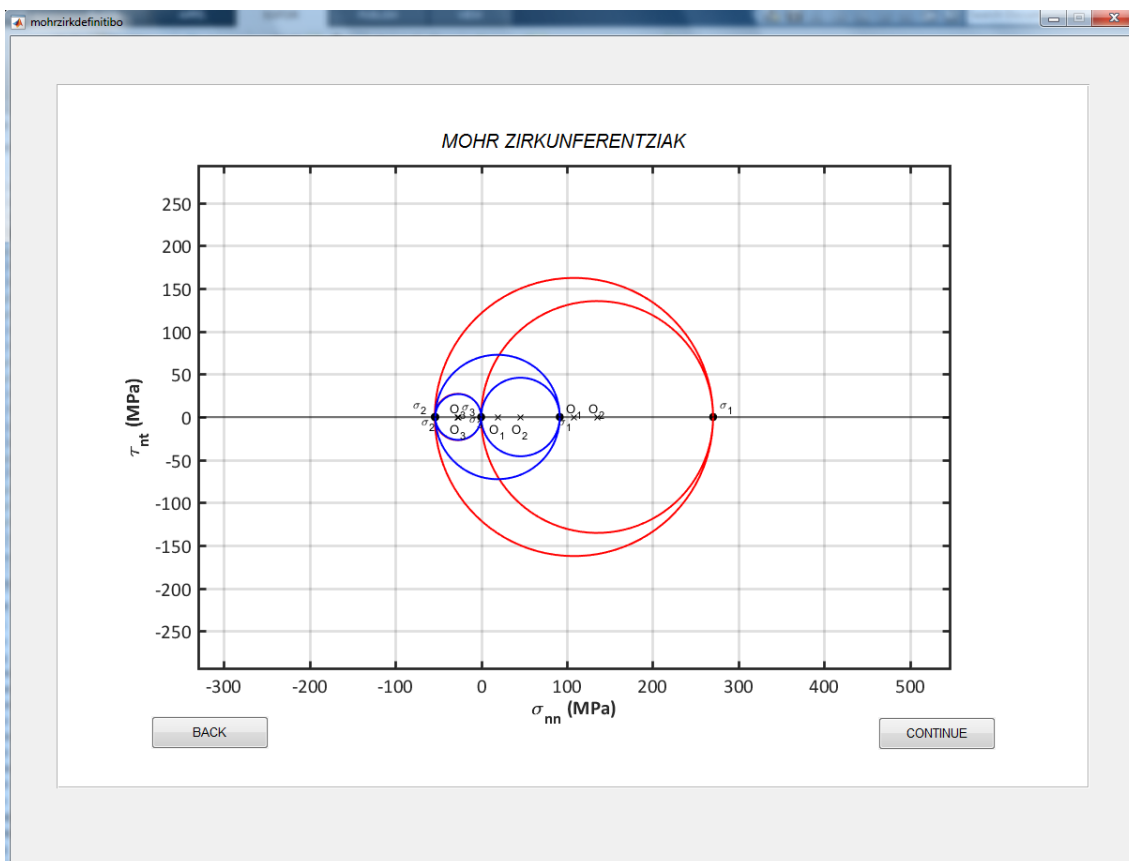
mohrzirkdefinitibo

MOHR ZIRKUNFERENTZIAK

250
200
150
100
50
0
-50
-100
-150
-200
-250

$\tau_{nt}$ (MPa)

$\sigma_2$ $O_3$ $\sigma_3$ $\sigma_2$ $O_3$ $O_1$ $O_2$ $O_1$ $O_2$ $\sigma_1$ 1

-300 -200 -100 0 100 200 300 400 500

$\sigma_{nn}$ (MPa)

BACK

CONTINUE